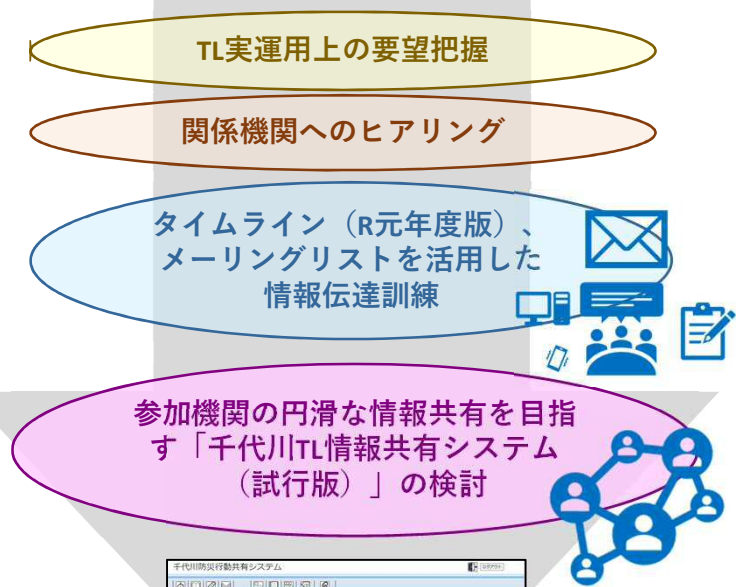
TL実運用上の要望把握

関係機関へのヒアリング

タイムライン（R元年度版）、メーリングリストを活用した情報伝達訓練

参加機関の円滑な情報共有を目指す「千代川TL情報共有システム（試行版）」の検討

千代川防災行動共有システム